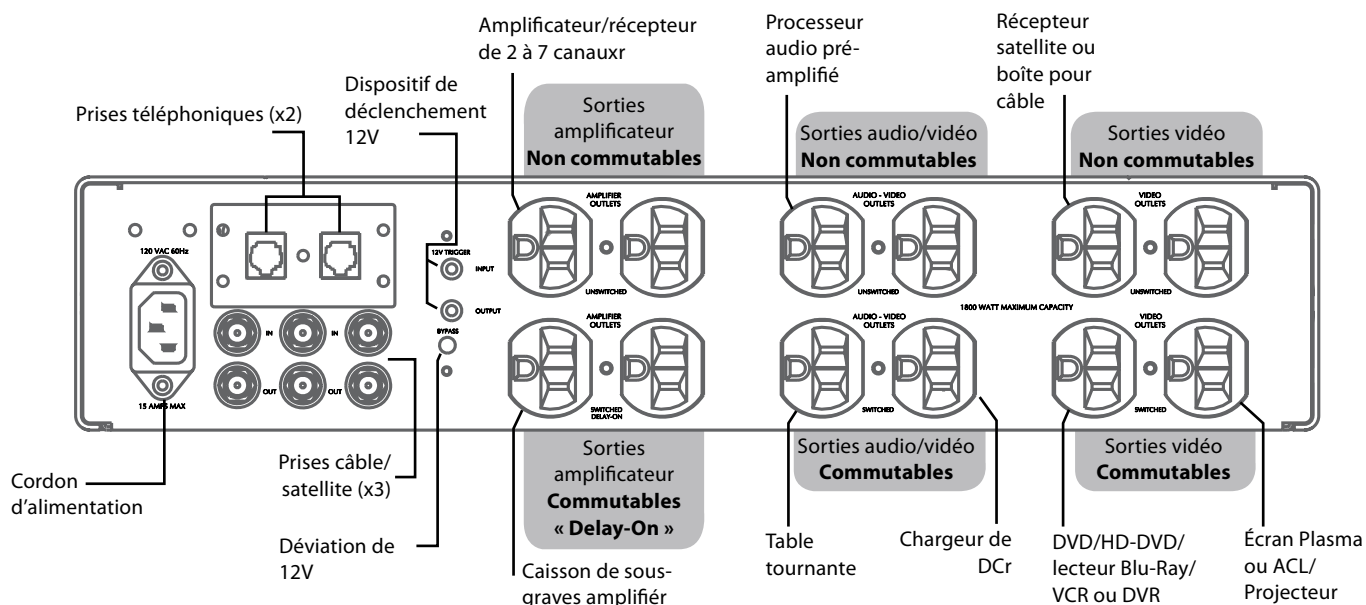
Amplificateur/récepteur de 2 à 7 canauxr

Processeur audio préamplifié

Récepteur satellite ou boîte pour câble

Dispositif de déclenchement 12V

Prises téléphoniques (x2)

Sorties amplificateur **Non commutables**

Sorties audio/vidéo **Non commutables**

Sorties vidéo **Non commutables**

120 VAC 60Hz

12V TRIGGER

INPUT

OUTPUT

BYPASS

AMPLIFIER OUTLETS

UNSWITCHED

AUDIO - VIDEO OUTLETS

UNSWITCHED

VIDEO OUTLETS

UNSWITCHED

1800 WATT MAXIMUM CAPACITY

IN

IN

OUT

OUT

AMPLIFIER OUTLETS

SWITCHED DELAY-ON

AUDIO - VIDEO OUTLETS

SWITCHED

VIDEO OUTLETS

SWITCHED

15 AMPS MAX

Sorties amplificateur **Commutables « Delay-On »**

Sorties audio/vidéo **Commutables**

Sorties vidéo **Commutables**

Cordon d'alimentation

Prises câble/ satellite (x3)

Déviation de 12V

Caisson de sous-graves amplifiér

Table tournante

Chargeur de DCr

DVD/HD-DVD/ lecteur Blu-Ray/ VCR ou DVR

Écran Plasma ou ACL/ Projecteur